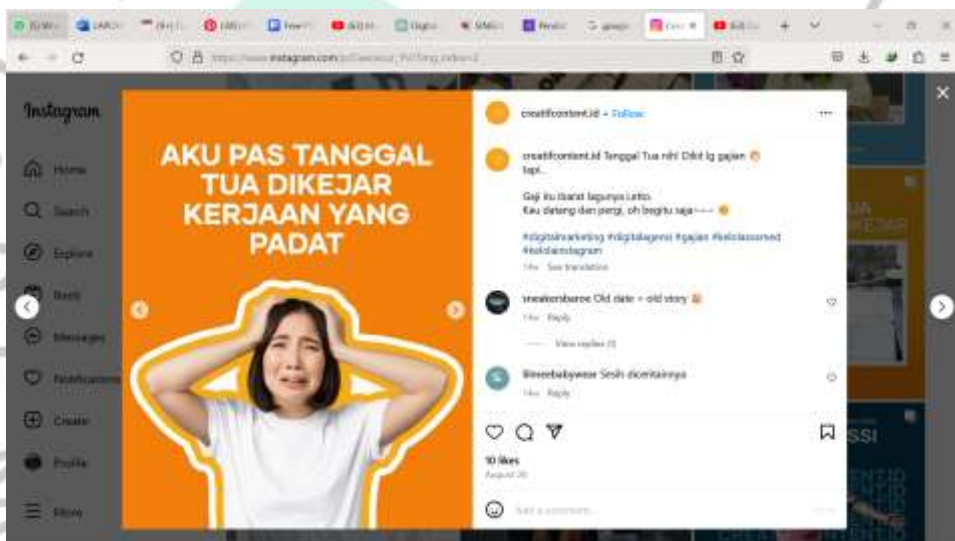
Instagram

Home

Search

Explore

Reels

Messages

Notifications

Create

Profile

More

AKU PAS TANGGAL TUA DIKEJAR KERJAAN YANG PADAT

creatifcontent.id • Follow

creatifcontent.id Tanggal Tua nih! Dikit lg gajian 😊 tapi...

Gaji itu ibarat lagunya Letto. Kau datang dan pergi, oh begitu saja~~~ 😊

#digitalmarketing #digitalagensi #gajian #kelasconnect #kelasinstagram

14w See translation

sneakersbaroe Old date = old story

14w Reply

View replies (1)

lifeeebabywear Sesih diceritainnya

14w Reply

10 likes

August 26

Add a comment...

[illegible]